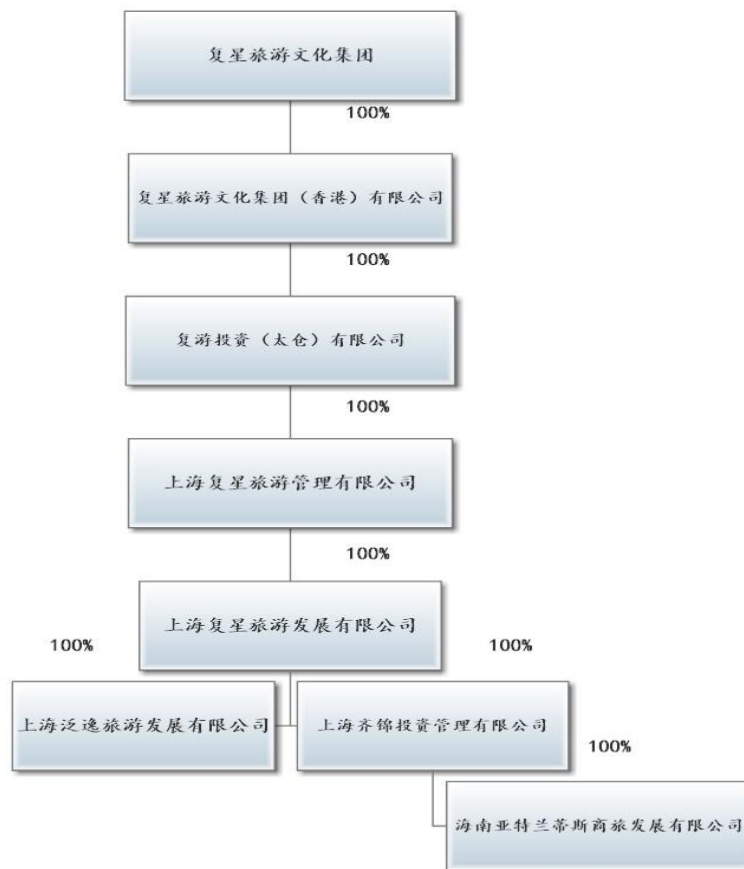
复星旅游文化集团

100%

复星旅游文化集团（香港）有限公司

100%

复游投资（太仓）有限公司

100%

上海复星旅游管理有限公司

100%

上海复星旅游发展有限公司

100%

100%

上海泛逸旅游发展有限公司

上海齐锦投资管理有限公司

100%

海南亚特兰蒂斯商旅发展有限公司